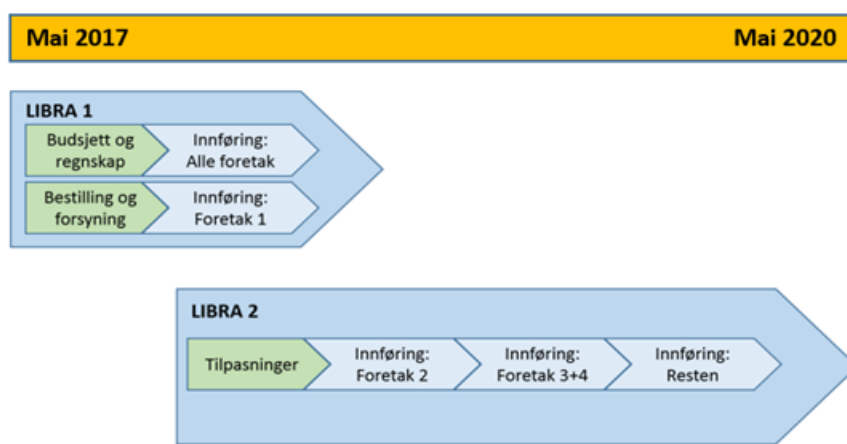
Mai 2017

Mai 2020

LIBRA 1

Budsjett og regnskap

Innføring: Alle foretak

Bestilling og forsyning

Innføring: Foretak 1

LIBRA 2

Tilpasninger

Innføring: Foretak 2

Innføring: Foretak 3+4

Innføring: Resten